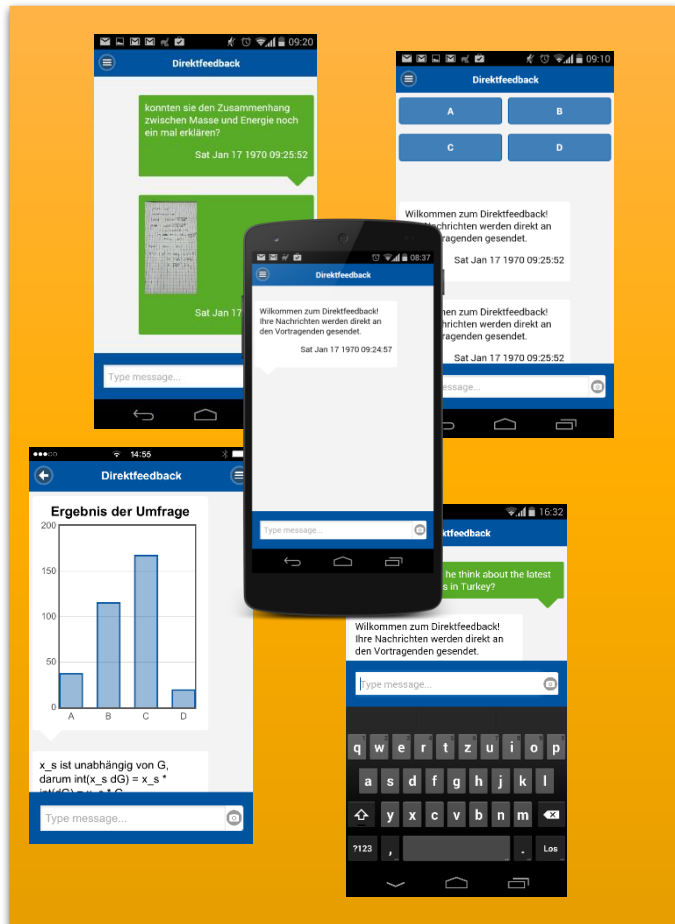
09:20

Direktfeedback

konnten sie den Zusammenhang zwischen Masse und Energie noch ein mal erklären?

Sat Jan 17 1970 09:25:52

Sat Jan 17

Type message...

09:10

Direktfeedback

A

B

C

D

Wilkommen zum Direktfeedback! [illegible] Nachrichten werden direkt an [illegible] Vortragenden gesendet.

Sat Jan 17 1970 09:25:52

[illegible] zum Direktfeedback! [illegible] Nachrichten werden direkt an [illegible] Vortragenden gesendet.

Sat Jan 17 1970 09:25:52

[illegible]ssage...

08:37

Direktfeedback

Wilkommen zum Direktfeedback! Ihre Nachrichten werden direkt an den Vortragenden gesendet.

Sat Jan 17 1970 09:24:57

Type message...

14:55

Direktfeedback

Ergebnis der Umfrage

200

150

100

50

0

A B C D

x_s ist unabhängig von G, darum int(x_s dG) = x_s * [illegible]

Type message...

16:32

Direktfeedback

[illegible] he think about the latest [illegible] in Turkey?

Wilkommen zum Direktfeedback! Ihre Nachrichten werden direkt an den Vortragenden gesendet.

Type message...

q w e r t z u i o p

a s d f g h j k l

y x c v b n m

?123 , . Los